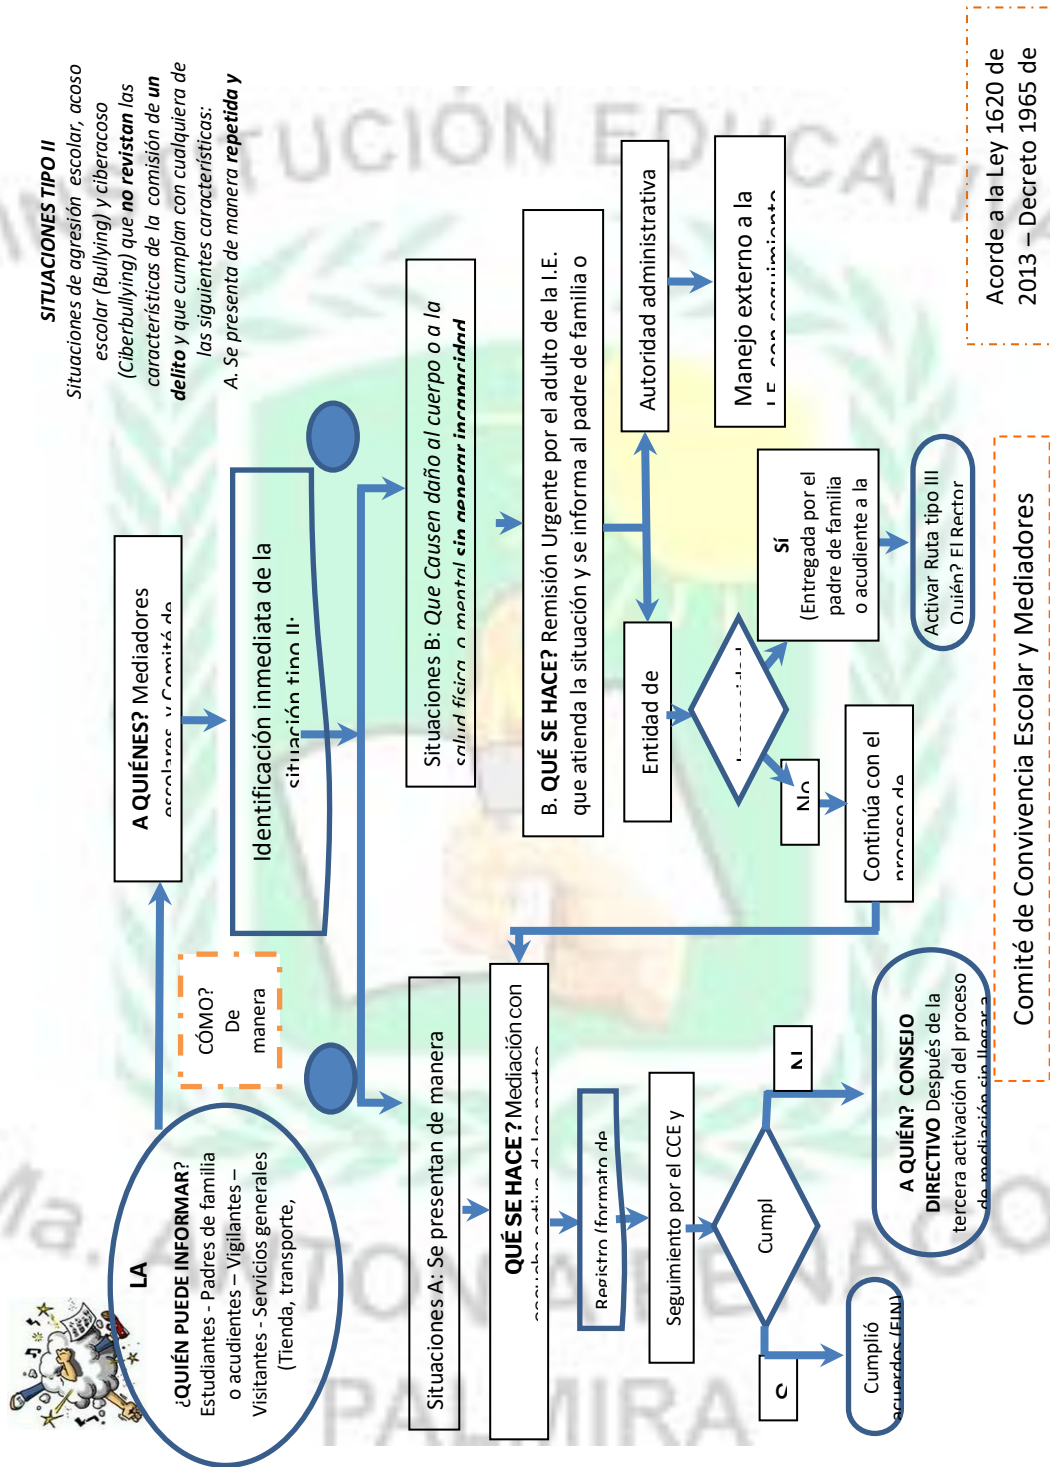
SITUACIONES TIPO II
Situaciones de agresión escolar, acoso escolar (Bullying) y ciberacoso (Ciberbullying) que no revistan las características de la comisión de un delito y que cumplan con cualquiera de las siguientes características:
A. Se presenta de manera repetida y

Acorde a la Ley 1620 de 2013 – Decreto 1965 de

LA
¿QUIÉN PUEDE INFORMAR? Estudiantes - Padres de familia o acudientes – Vigilantes – Visitantes - Servicios generales (Tienda, transporte,

CÓMO? De manera

A QUIÉNES? Mediadores escolares y Comité de

Identificación inmediata de la situación tipo II:

Situaciones B: Que Causen daño al cuerpo o a la salud física o mental sin generar incapacidad

B. QUÉ SE HACE? Remisión Urgente por el adulto de la I.E. que atienda la situación y se informa al padre de familia o

Autoridad administrativa

Manejo externo a la I.E. con seguimiento

Entidad de

Sí (Entregada por el padre de familia o acudiente a la

Activar Ruta tipo III Quién? El Rector

No

Continúa con el proceso de

Comité de Convivencia Escolar y Mediadores

Situaciones A: Se presentan de manera

QUÉ SE HACE? Mediación con escucha activa de las partes

Registro (formato de

Seguimiento por el CCE y

Cumpl

N

C

Cumplió acuerdos (FIN)

A QUIÉN? CONSEJO DIRECTIVO Después de la tercera activación del proceso de mediación sin llegar a